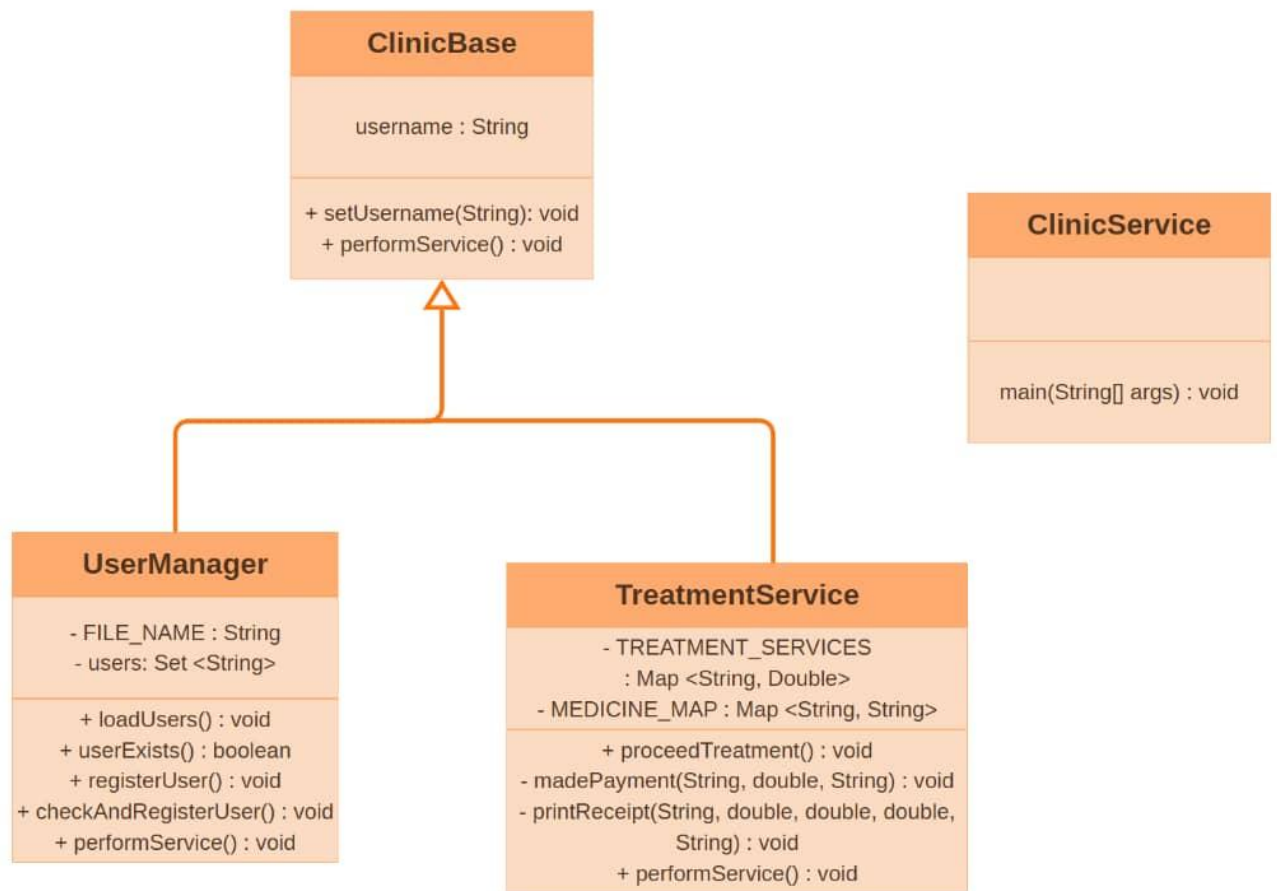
ClinicBase

username : String

+ setUsername(String): void
+ performService() : void

ClinicService

main(String[] args) : void

UserManager

- FILE_NAME : String
- users: Set <String>

+ loadUsers() : void
+ userExists() : boolean
+ registerUser() : void
+ checkAndRegisterUser() : void
+ performService() : void

TreatmentService

- TREATMENT_SERVICES : Map <String, Double>
- MEDICINE_MAP : Map <String, String>

+ proceedTreatment() : void
- madePayment(String, double, String) : void
- printReceipt(String, double, double, double, String) : void
+ performService() : void